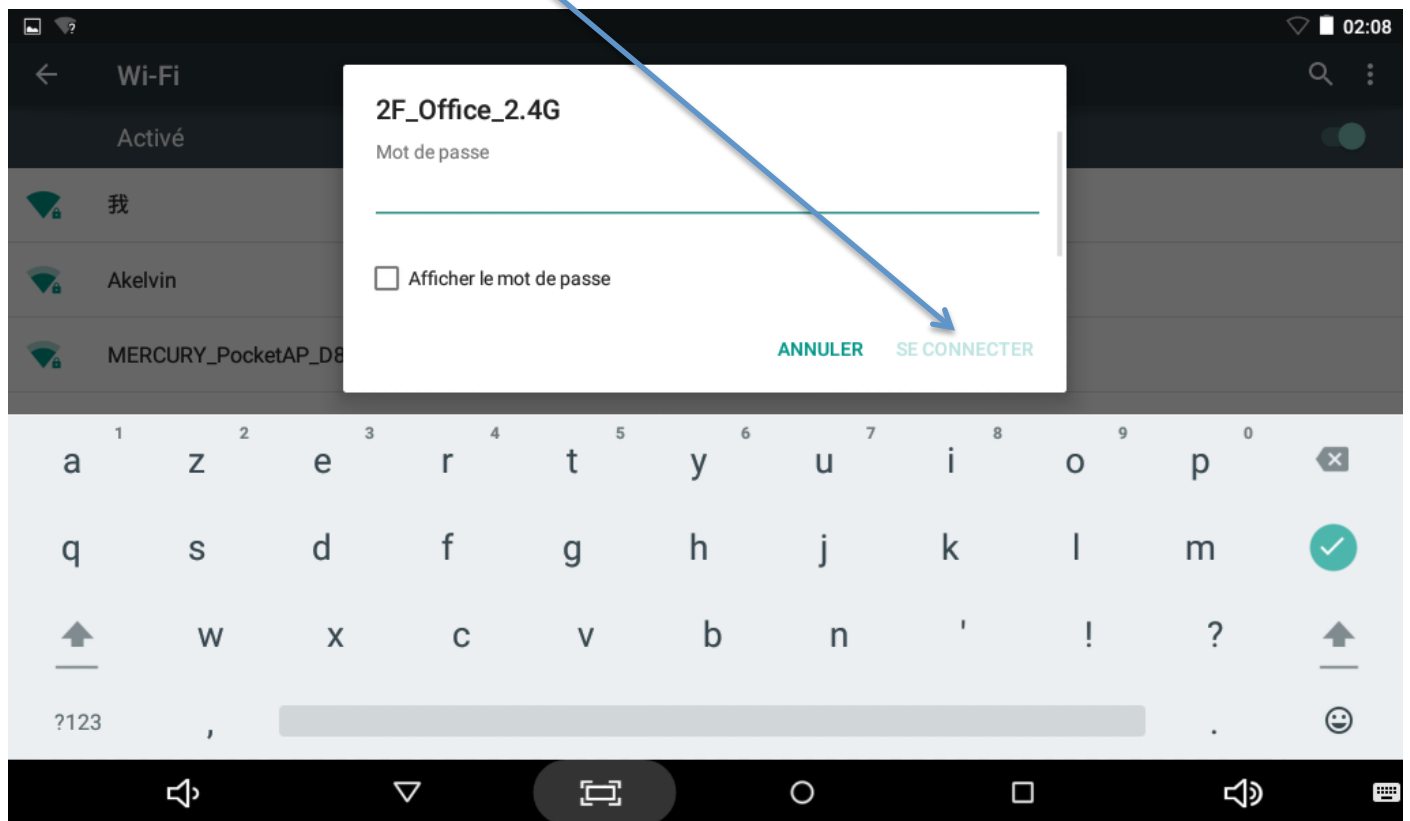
02:08

Wi-Fi

Activé

我

Akelvin

MERCURY_PocketAP_D8

2F_Office_2.4G

Mot de passe

Afficher le mot de passe

ANNULER SE CONNECTER

1 2 3 4 5 6 7 8 9 0
a z e r t y u i o p
q s d f g h j k l m
w x c v b n ' ! ?
?123 , .